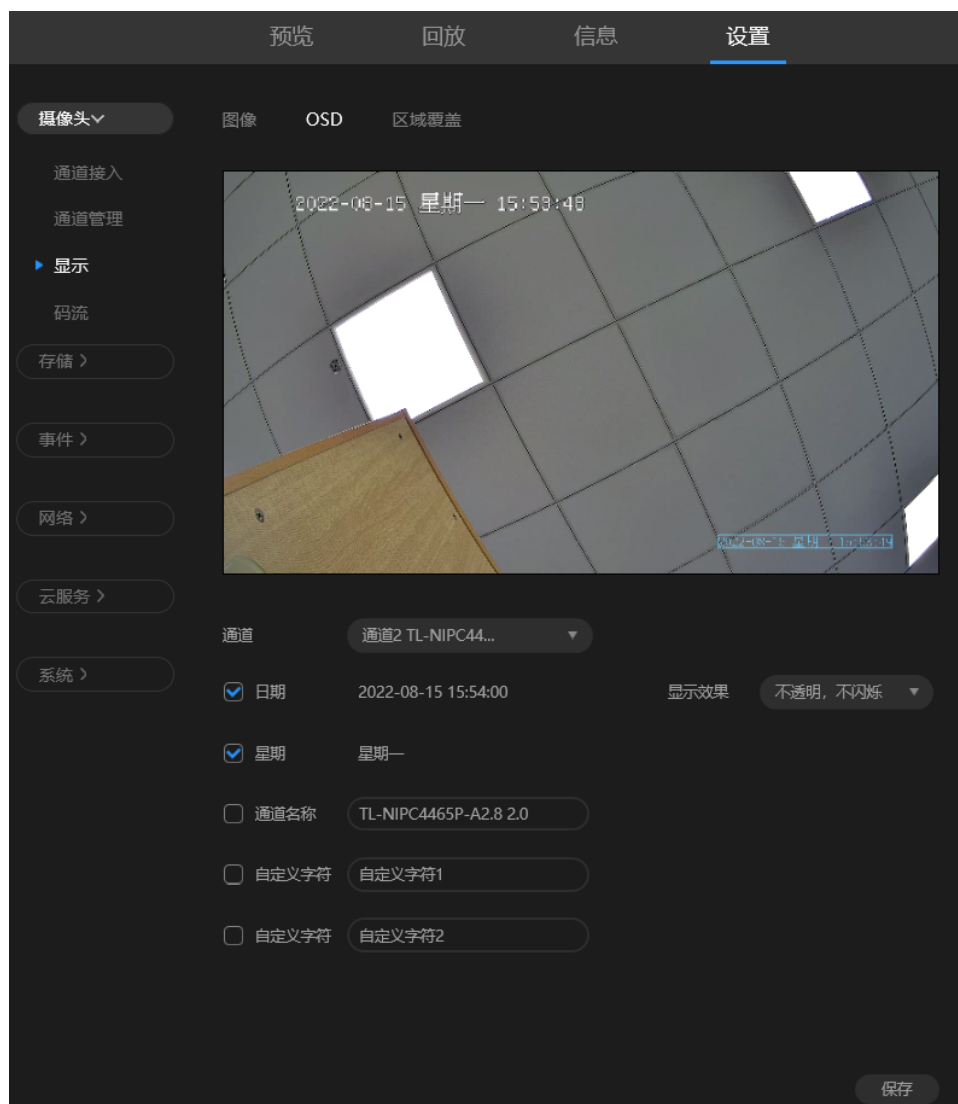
预览 回放 信息 设置

摄像头

通道接入

通道管理

显示

码流

存储

事件

网络

云服务

系统

图像 OSD 区域覆盖

2022-08-15 星期一 15:53:48

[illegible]

通道 通道2 TL-NIPC44...

日期 2022-08-15 15:54:00

显示效果 不透明，不闪烁

星期 星期一

通道名称 TL-NIPC4465P-A2.8 2.0

自定义字符 自定义字符1

自定义字符 自定义字符2

保存